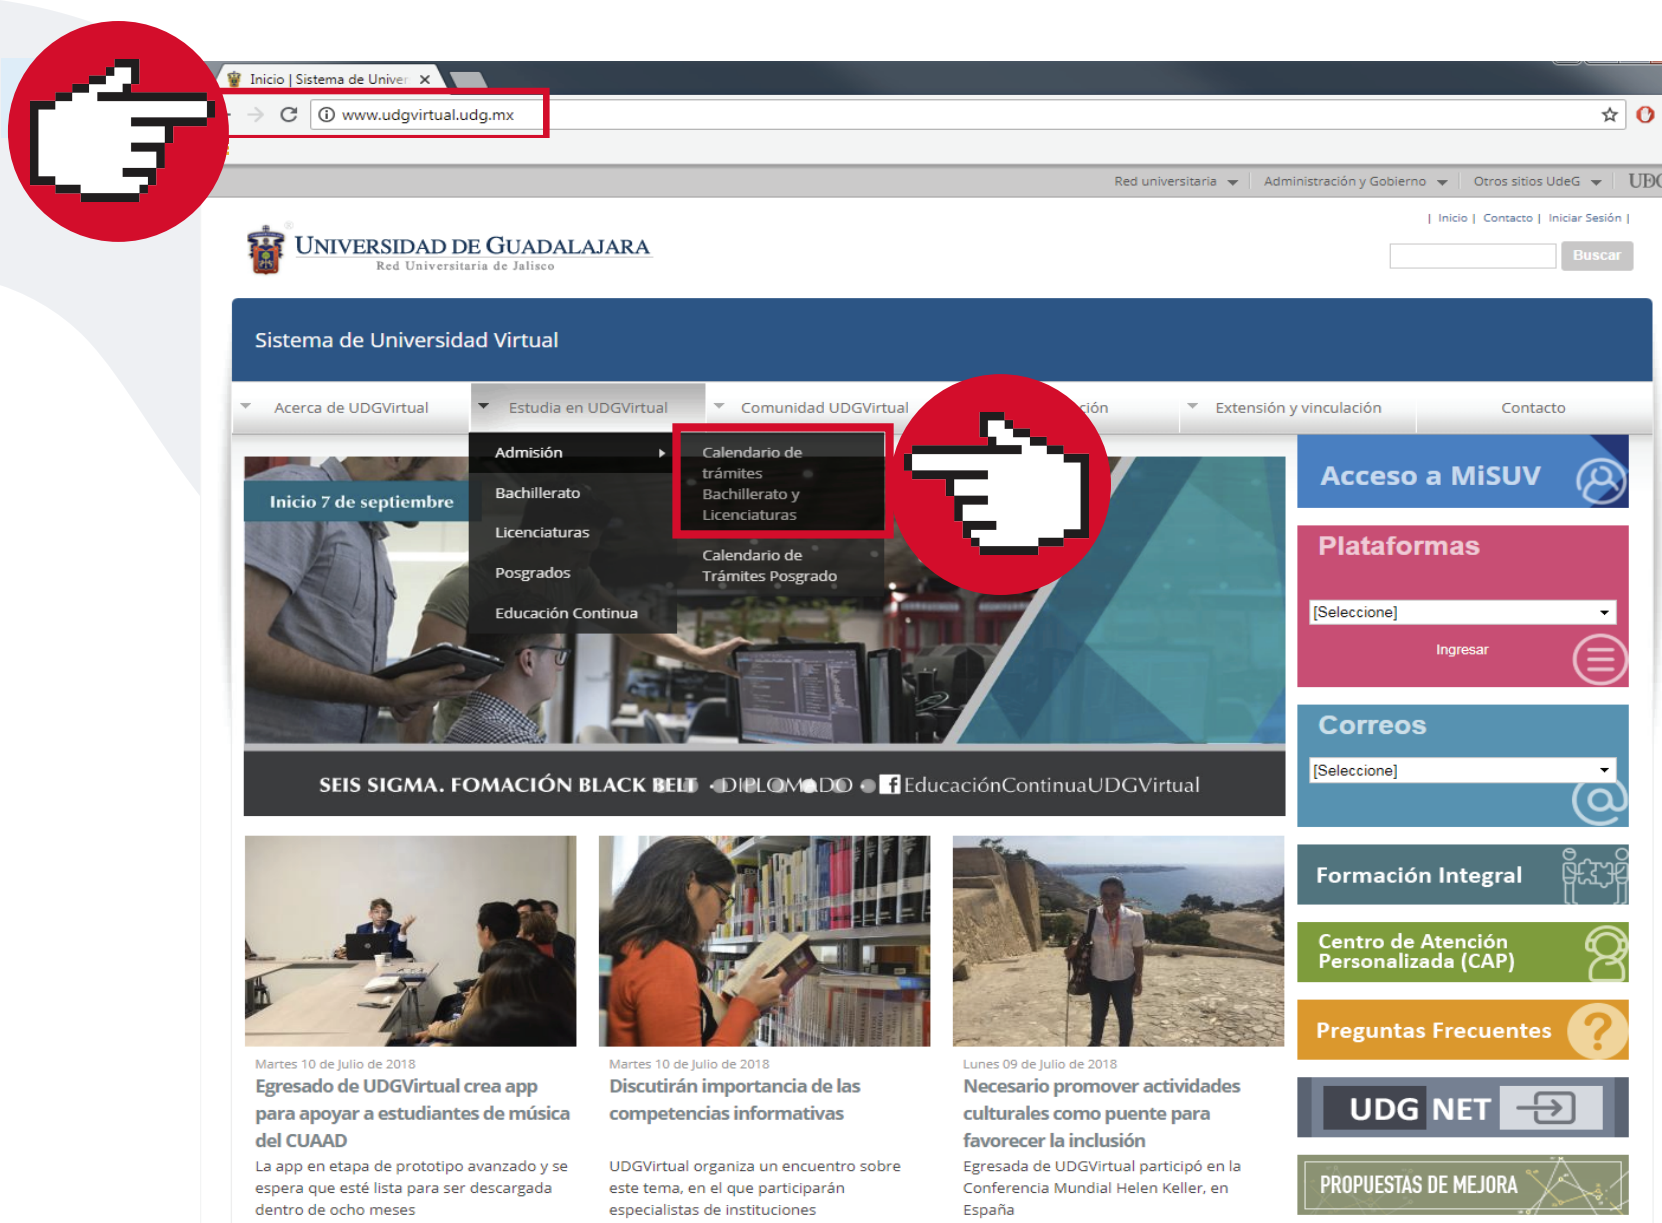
Inicio | Sistema de Univer ×

www.udgvirtual.udg.mx

Red universitaria Administración y Gobierno Otros sitios UdeG UDG

| Inicio | Contacto | Iniciar Sesión |

Buscar

UNIVERSIDAD DE GUADALAJARA
Red Universitaria de Jalisco

Sistema de Universidad Virtual

Acerca de UDGVirtual Estudia en UDGVirtual Comunidad UDGVirtual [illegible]ción Extensión y vinculación Contacto

Admisión
Bachillerato
Licenciaturas
Posgrados
Educación Continua

Calendario de trámites Bachillerato y Licenciaturas

Calendario de Trámites Posgrado

Inicio 7 de septiembre

SEIS SIGMA. FOMACIÓN BLACK BELT DIPLOMADO EducaciónContinuaUDGVirtual

Acceso a MiSUV

Plataformas
[Seleccione]
Ingresar

Correos
[Seleccione]

Formación Integral

Centro de Atención Personalizada (CAP)

Preguntas Frecuentes

UDG NET

PROPUESTAS DE MEJORA

Martes 10 de Julio de 2018
Egresado de UDGVirtual crea app para apoyar a estudiantes de música del CUAAD
La app en etapa de prototipo avanzado y se espera que esté lista para ser descargada dentro de ocho meses

Martes 10 de Julio de 2018
Discutirán importancia de las competencias informativas
UDGVirtual organiza un encuentro sobre este tema, en el que participarán especialistas de instituciones

Lunes 09 de Julio de 2018
Necesario promover actividades culturales como puente para favorecer la inclusión
Egresada de UDGVirtual participó en la Conferencia Mundial Helen Keller, en España